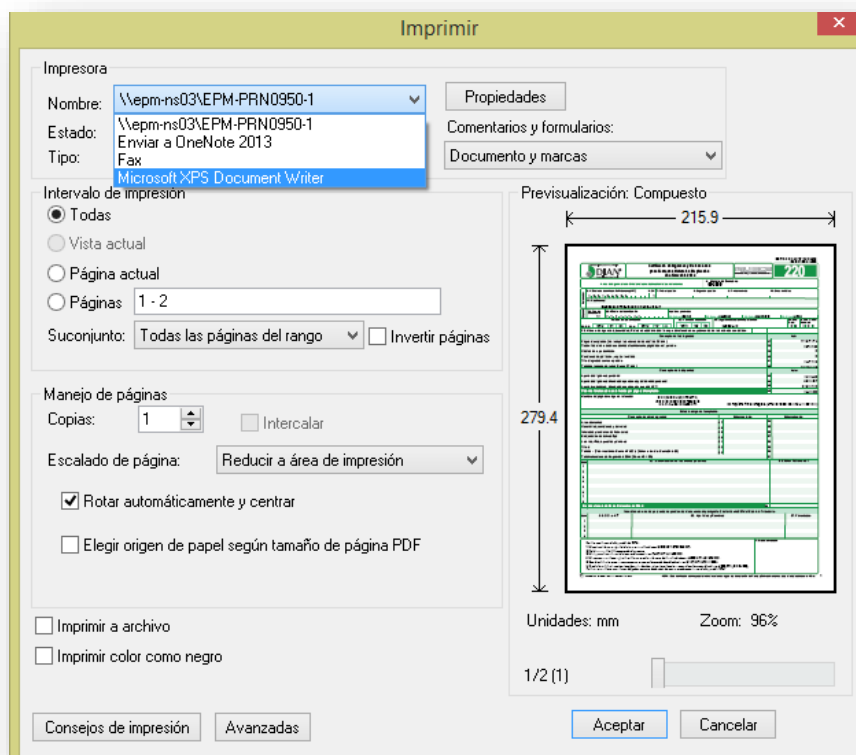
Imprimir

Impresora

Nombre: \\epm-ns03\EPM-PRN0950-1

Propiedades

\\epm-ns03\EPM-PRN0950-1
Enviar a OneNote 2013
Fax
Microsoft XPS Document Writer

Estado:

Tipo:

Comentarios y formularios:

Documento y marcas

Intervalo de impresión

Todas

Vista actual

Página actual

Páginas 1 - 2

Suconjunto: Todas las páginas del rango

Invertir páginas

Manejo de páginas

Copias: 1

Intercalar

Escalado de página: Reducir a área de impresión

Rotar automáticamente y centrar

Elegir origen de papel según tamaño de página PDF

Imprimir a archivo

Imprimir color como negro

Previsualización: Compuesto

215.9

279.4

DIAN

220

Unidades: mm

Zoom: 96%

1/2 (1)

Consejos de impresión

Avanzadas

Aceptar

Cancelar